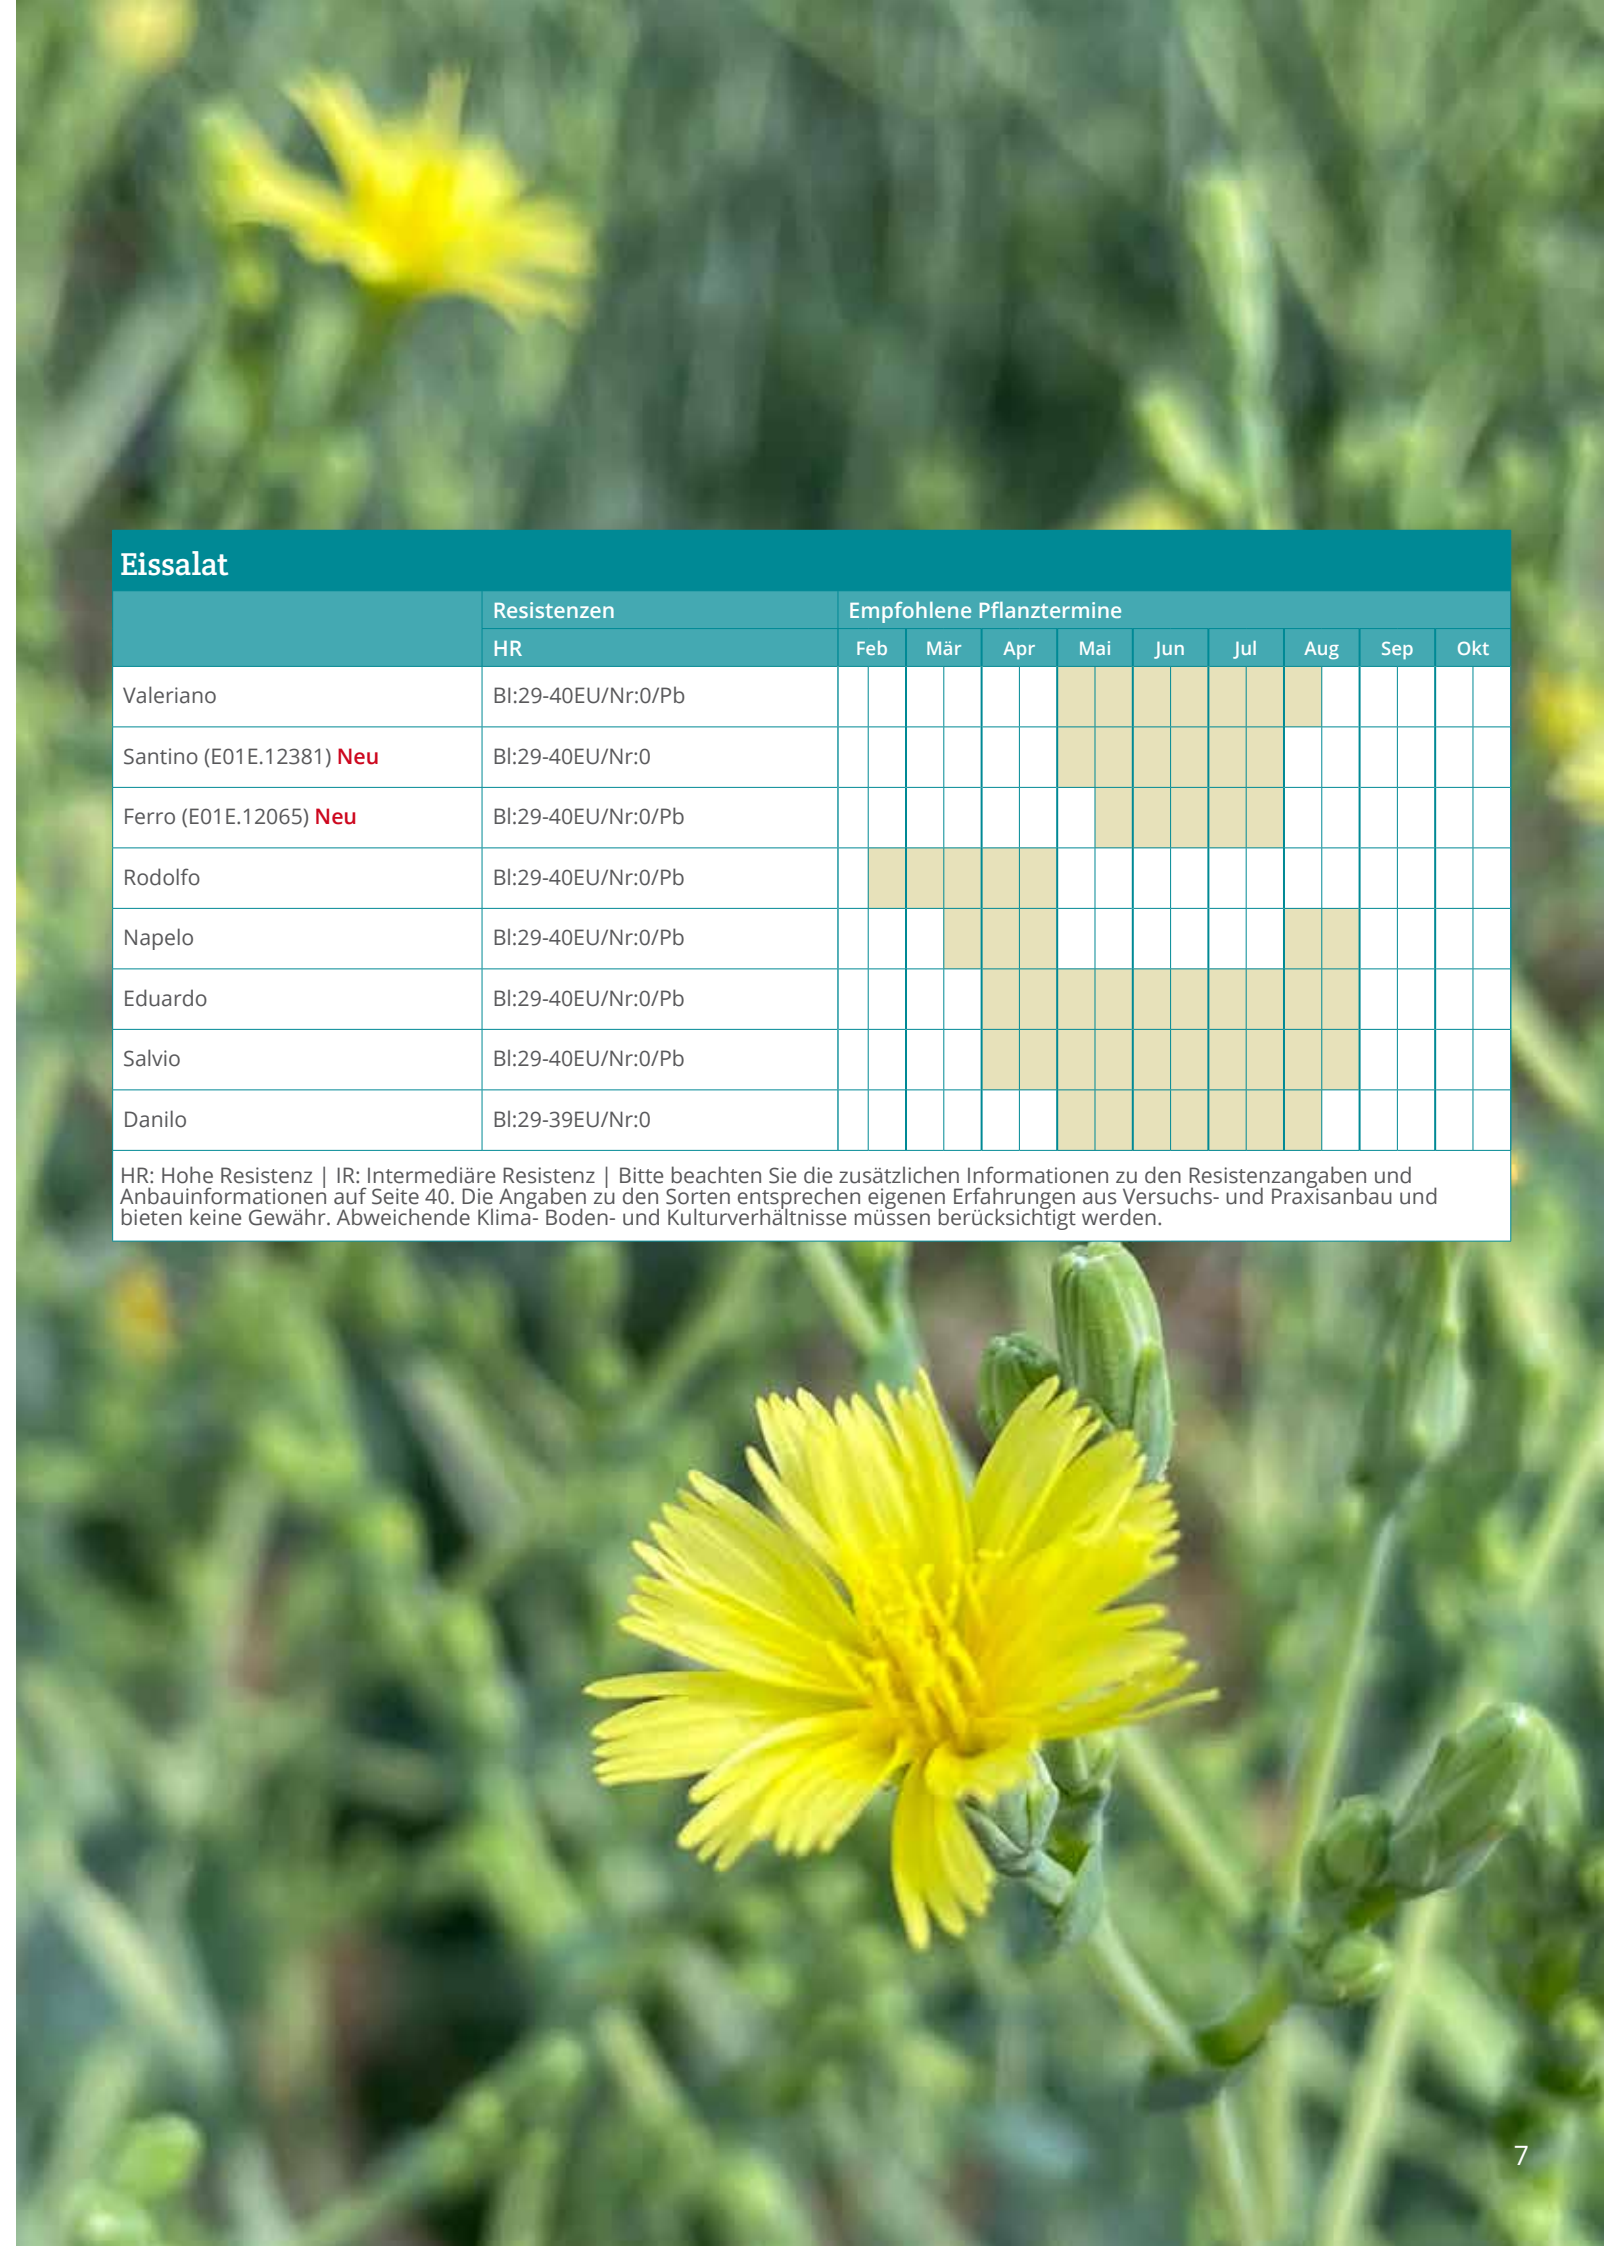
Eissalat

| | Resistenzen | Empfohlene Pflanztermine | | | | | | | | |
|---|---|---|---|---|---|---|---|---|---|---|
| | HR | Feb | Mär | Apr | Mai | Jun | Jul | Aug | Sep | Okt |
| Valeriano | Bl:29-40EU/Nr:0/Pb | | | | | | | | | |
| Santino (E01E.12381) Neu | Bl:29-40EU/Nr:0 | | | | | | | | | |
| Ferro (E01E.12065) Neu | Bl:29-40EU/Nr:0/Pb | | | | | | | | | |
| Rodolfo | Bl:29-40EU/Nr:0/Pb | | | | | | | | | |
| Napelo | Bl:29-40EU/Nr:0/Pb | | | | | | | | | |
| Eduardo | Bl:29-40EU/Nr:0/Pb | | | | | | | | | |
| Salvio | Bl:29-40EU/Nr:0/Pb | | | | | | | | | |
| Danilo | Bl:29-39EU/Nr:0 | | | | | | | | | |

HR: Hohe Resistenz | IR: Intermediäre Resistenz | Bitte beachten Sie die zusätzlichen Informationen zu den Resistenzangaben und Anbauinformationen auf Seite 40. Die Angaben zu den Sorten entsprechen eigenen Erfahrungen aus Versuchs- und Praxisanbau und bieten keine Gewähr. Abweichende Klima- Boden- und Kulturverhältnisse müssen berücksichtigt werden.

7